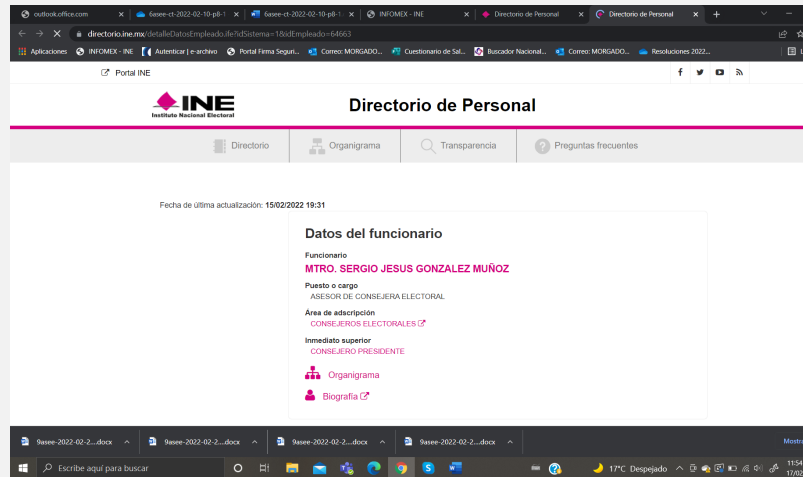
outlook.office.com × | 6asee-ct-2022-02-10-p8-1 × | 6asee-ct-2022-02-10-p8-1 × | INFOMEX - INE × | Directorio de Personal × | Directorio de Personal × | +

directorio.ine.mx/detalleDatosEmpleado.ife?idSistema=1&idEmpleado=64663

Aplicaciones | INFOMEX - INE | Autenticar | e-archivo | Portal Firma Seguri... | Correo: MORGADO... | Cuestionario de Sal... | Buscador Nacional... | Correo: MORGADO... | Resoluciones 2022...

Portal INE

INE Instituto Nacional Electoral

Directorio de Personal

Directorio | Organigrama | Transparencia | Preguntas frecuentes

Fecha de última actualización: 15/02/2022 19:31

Datos del funcionario

Funcionario
MTRO. SERGIO JESUS GONZALEZ MUÑOZ

Puesto o cargo
ASESOR DE CONSEJERA ELECTORAL

Área de adscripción
CONSEJEROS ELECTORALES

Inmediato superior
CONSEJERO PRESIDENTE

Organigrama

Biografía

9asee-2022-02-2....docx ^ | 9asee-2022-02-2....docx ^ | 9asee-2022-02-2....docx ^ | 9asee-2022-02-2....docx ^ | Mostra

Escribe aquí para buscar

17°C Despejado 11:54 17/02